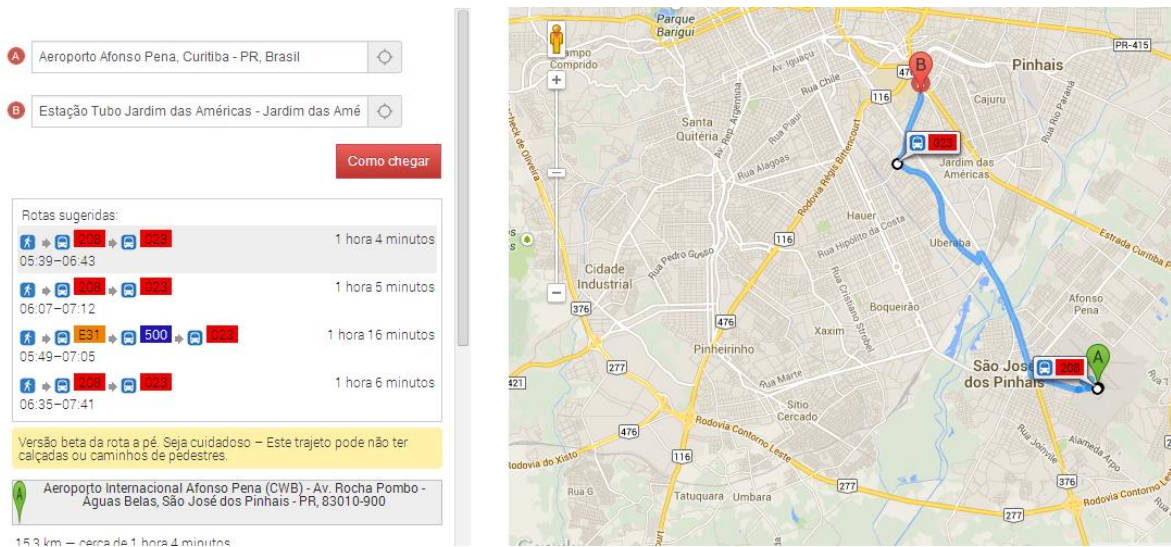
A Aeroporto Afonso Pena, Curitiba - PR, Brasil

B Estação Tubo Jardim das Américas - Jardim das Amé

Como chegar

Rotas sugeridas:

208 023 1 hora 4 minutos
05:39–06:43

208 023 1 hora 5 minutos
06:07–07:12

E31 500 023 1 hora 16 minutos
05:49–07:05

208 023 1 hora 6 minutos
06:35–07:41

Versão beta da rota a pé. Seja cuidadoso – Este trajeto pode não ter calçadas ou caminhos de pedestres.

Aeroporto Internacional Afonso Pena (CWB) - Av. Rocha Pombo - Águas Belas, São José dos Pinhais - PR, 83010-900

15,3 km – cerca de 1 hora 4 minutos

Parque Barigui
Campo Comprido
Av. Iguaçu
Rua Chile
PR-415
Pinhais
476
116
Cajuru
Rua Rio Paraná
Santa Quitéria
Av. Rep. Argentina
Rua Piauí
Rua Alagoas
Rodovia Régis Bittencourt
023
Jardim das Américas
Hauer
Rua Hipólito da Costa
Uberaba
Estrada Curitiba Pinhais
116
Rua Pedro Gusso
Cidade Industrial
Rua Cristiano Strobel
Boqueirão
Afonso Pena
376
476
Xaxim
Pinheirinho
São José dos Pinhais
208
277
421
Rua Marte
Sitio Cercado
476
Rodovia Contorno Leste
Rua Joinvile
Alameda Arpo
Rodovia do Xisto
116
277
376
Rua G
Tatuquara
Umbara
277
Rodovia Contorno Leste